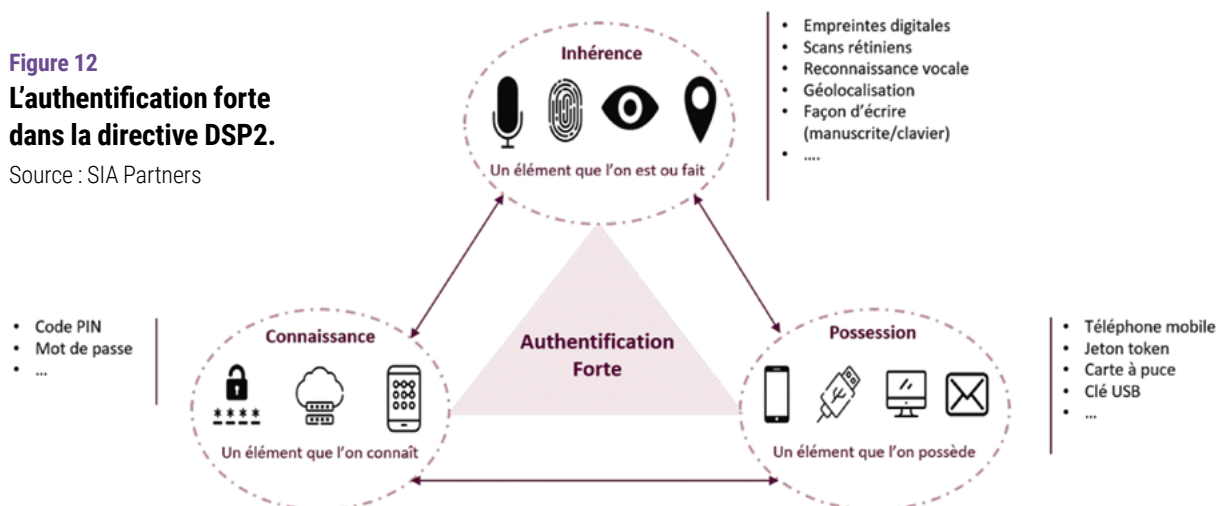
Figure 12
L'authentification forte dans la directive DSP2.
Source : SIA Partners

Inhérence
Un élément que l'on est ou fait

- Empreintes digitales
- Scans rétiniens
- Reconnaissance vocale
- Géolocalisation
- Façon d'écrire (manuscrite/clavier)
- ....

Authentification Forte

- Code PIN
- Mot de passe
- ...

Connaissance
****
Un élément que l'on connaît

Possession
Un élément que l'on possède

- Téléphone mobile
- Jeton token
- Carte à puce
- Clé USB
- ...